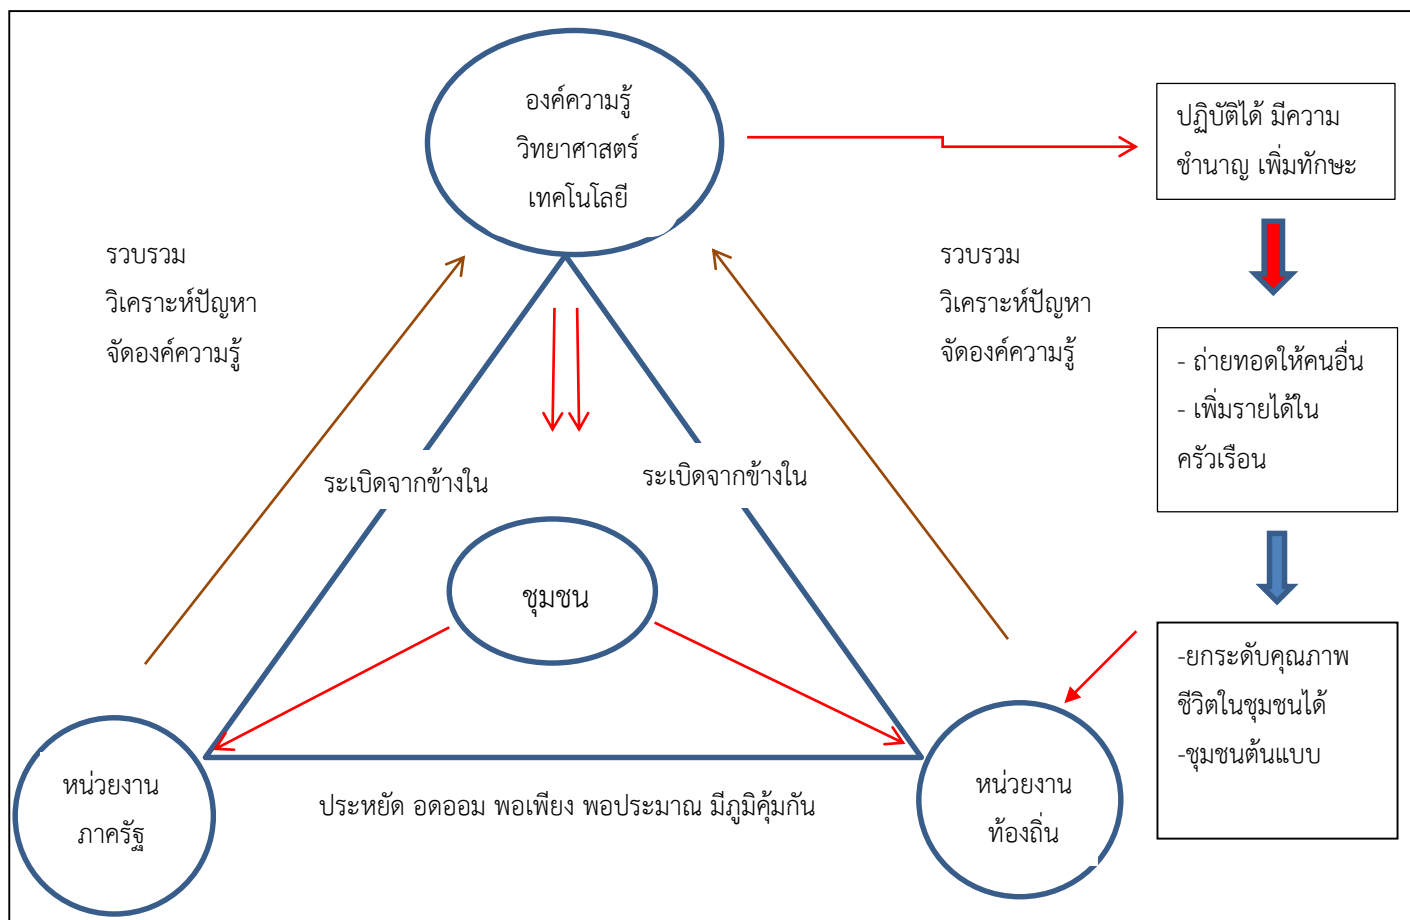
องค์ความรู้
วิทยาศาสตร์
เทคโนโลยี

ปฏิบัติได้ มีความชำนาญ เพิ่มทักษะ

รวบรวม
วิเคราะห์ปัญหา
จัดองค์ความรู้

รวบรวม
วิเคราะห์ปัญหา
จัดองค์ความรู้

- ถ่ายทอดให้คนอื่น
- เพิ่มรายได้ในครัวเรือน

ระเบิดจากข้างใน

ระเบิดจากข้างใน

ชุมชน

-ยกระดับคุณภาพชีวิตในชุมชนได้
-ชุมชนต้นแบบ

หน่วยงาน
ภาครัฐ

ประหยัด อดออม พอเพียง พอประมาณ มีภูมิคุ้มกัน

หน่วยงาน
ท้องถิ่น